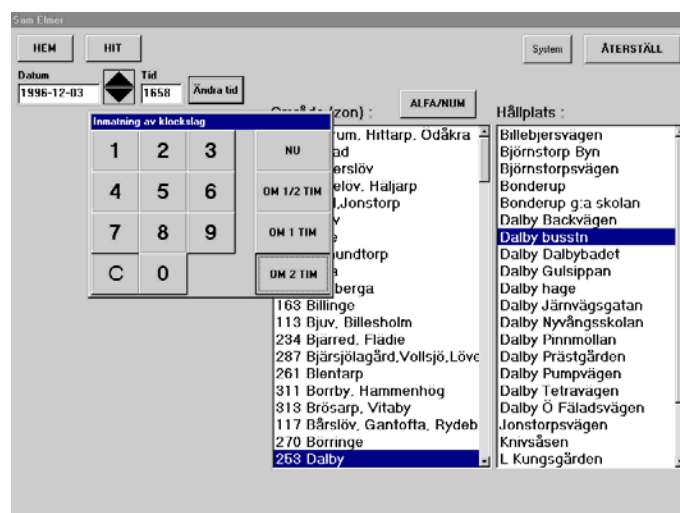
Sam Elmer

HEM

HIT

System

ÅTERSTÄLL

Datum
1996-12-03

Tid
1658

Ändra tid

ALFA/NUM

Område (zon) :

Hållplats :

Inmatning av klockslag

| 1 | 2 | 3 | NU |
|---|---|---|---|
| 4 | 5 | 6 | OM 1/2 TIM |
| 7 | 8 | 9 | OM 1 TIM |
| C | 0 | | OM 2 TIM |

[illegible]rum, Hittarp, Odåkra
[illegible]ad
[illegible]erslöv
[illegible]elöv, Häljarp
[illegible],Jonstorp
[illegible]
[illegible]
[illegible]undtorp
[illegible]
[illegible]berga
168 Billinge
113 Bjuv, Billesholm
234 Bjarred, Fladie
287 Bjärsjölagård,Vollsjö,Löve
261 Blentarp
311 Borrby, Hammenhög
318 Brösarp, Vitaby
117 Bårslöv, Gantofta, Rydeb
270 Borringe
253 Dalby

Billebjersvägen
Björnstorp Byn
Björnstorpsvägen
Bonderup
Bonderup g:a skolan
Dalby Backvägen
Dalby busstn
Dalby Dalbybadet
Dalby Gulsippan
Dalby hage
Dalby Järnvägsgatan
Dalby Nyvångsskolan
Dalby Pinnmollan
Dalby Prästgården
Dalby Pumpvägen
Dalby Tetravägen
Dalby Ö Fäladsvägen
Jonstorpsvägen
Knivsåsen
L Kungsgården